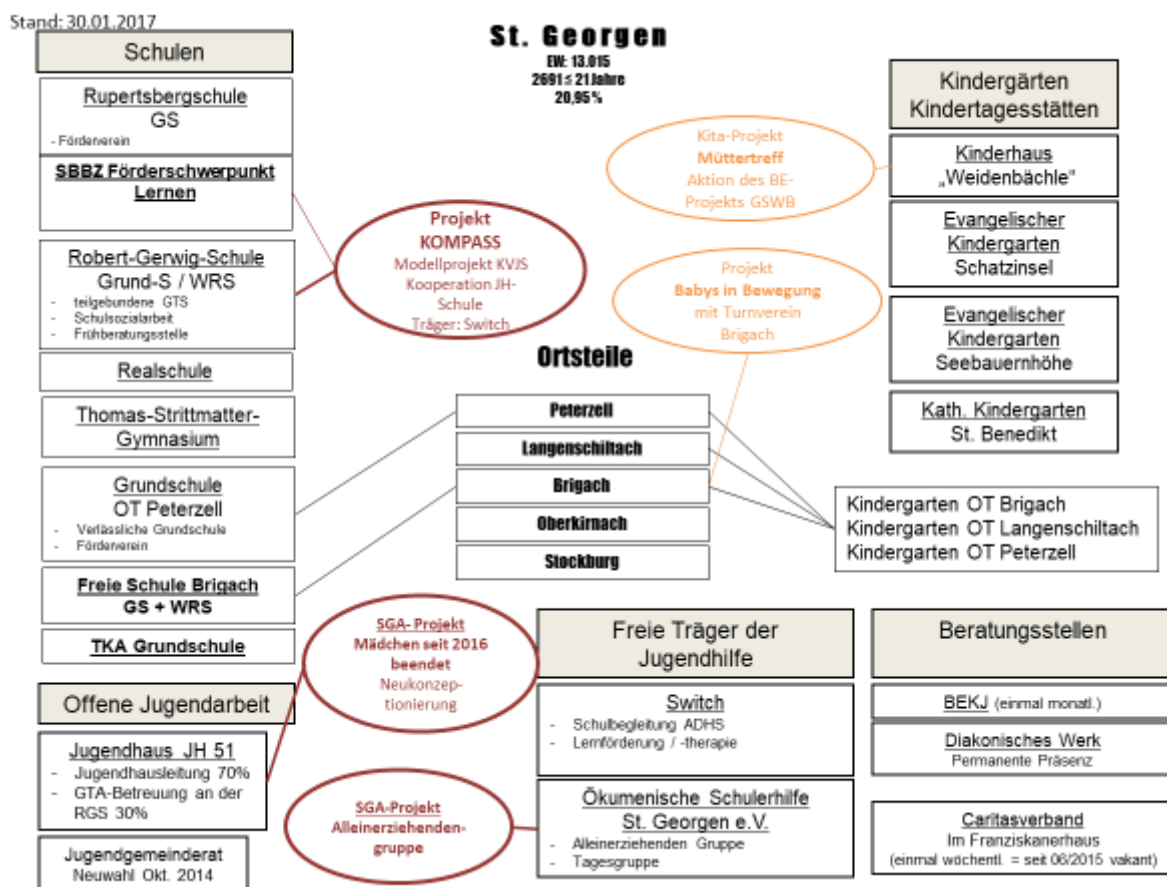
Stand: 30.01.2017

St. Georgen
EW: 13.015
2691 ≤ 21 Jahre
20,95 %

Schulen

Rupertsbergschule
GS
- Förderverein

SBBZ Förderschwerpunkt Lernen

Robert-Gerwig-Schule
Grund-S / WRS
- teilgebundene GTS
- Schulsozialarbeit
- Frühberatungsstelle

Realschule

Thomas-Strittmatter-Gymnasium

Grundschule
OT Peterzell
- Verlässliche Grundschule
- Förderverein

Freie Schule Brigach
GS + WRS

TKA Grundschule

Offene Jugendarbeit

Jugendhaus JH 51
- Jugendhausleitung 70%
- GTA-Betreuung an der RGS 30%

Jugendgemeinderat
Neuwahl Okt. 2014

Projekt
KOMPASS
Modellprojekt KVJS
Kooperation JH-Schule
Träger: Switch

Ortsteile

Peterzell
Langenschiltach
Brigach
Oberkirnach
Stockburg

SGA- Projekt
Mädchen seit 2016 beendet
Neukonzeptionierung

SGA-Projekt
Alleinerziehenden-gruppe

Kita-Projekt
Müttertreff
Aktion des BE-Projekts GSWB

Projekt
Babys in Bewegung
mit Turnverein Brigach

Kindergärten
Kindertagesstätten

Kinderhaus
„Weidenbächle"

Evangelischer Kindergarten
Schatzinsel

Evangelischer Kindergarten
Seebauernhöhe

Kath. Kindergarten
St. Benedikt

Kindergarten OT Brigach
Kindergarten OT Langenschiltach
Kindergarten OT Peterzell

Freie Träger der Jugendhilfe

Switch
- Schulbegleitung ADHS
- Lernförderung / -therapie

Ökumenische Schulerhilfe
St. Georgen e.V.
- Alleinerziehenden Gruppe
- Tagesgruppe

Beratungsstellen

BEKJ (einmal monatl.)

Diakonisches Werk
Permanente Präsenz

Caritasverband
Im Franziskanerhaus
(einmal wöchentl. = seit 06/2015 vakant)